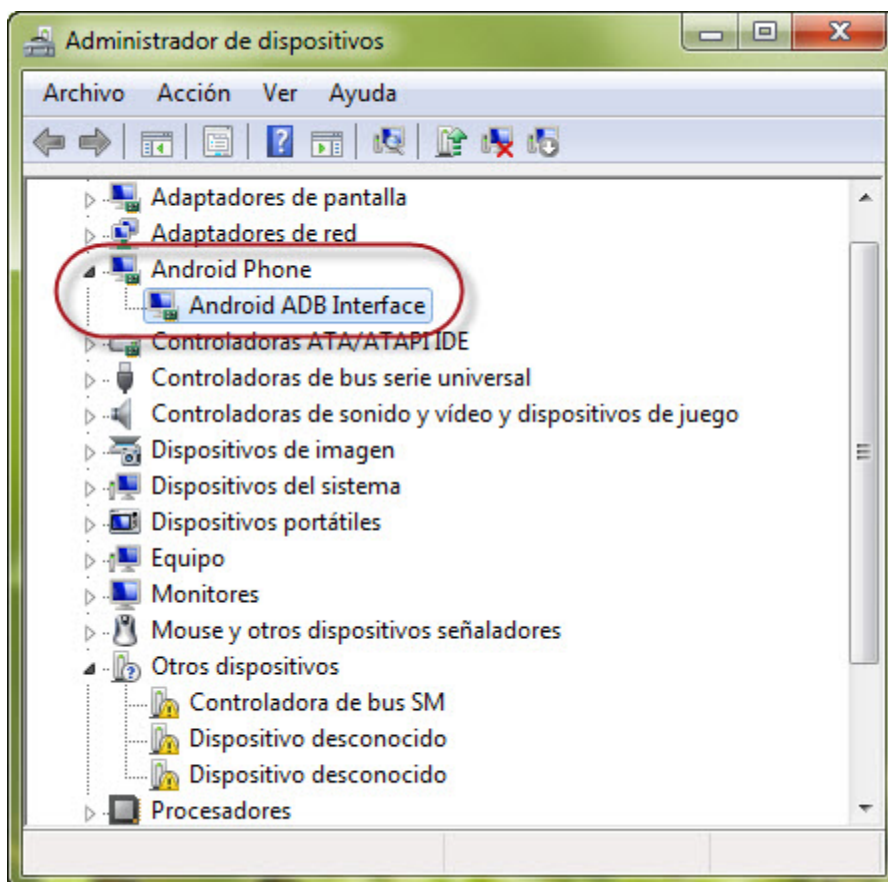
Administrador de dispositivos

Archivo Acción Ver Ayuda

Adaptadores de pantalla
Adaptadores de red
Android Phone
Android ADB Interface
Controladoras ATA/ATAPI IDE
Controladoras de bus serie universal
Controladoras de sonido y vídeo y dispositivos de juego
Dispositivos de imagen
Dispositivos del sistema
Dispositivos portátiles
Equipo
Monitores
Mouse y otros dispositivos señaladores
Otros dispositivos
Controladora de bus SM
Dispositivo desconocido
Dispositivo desconocido
Procesadores